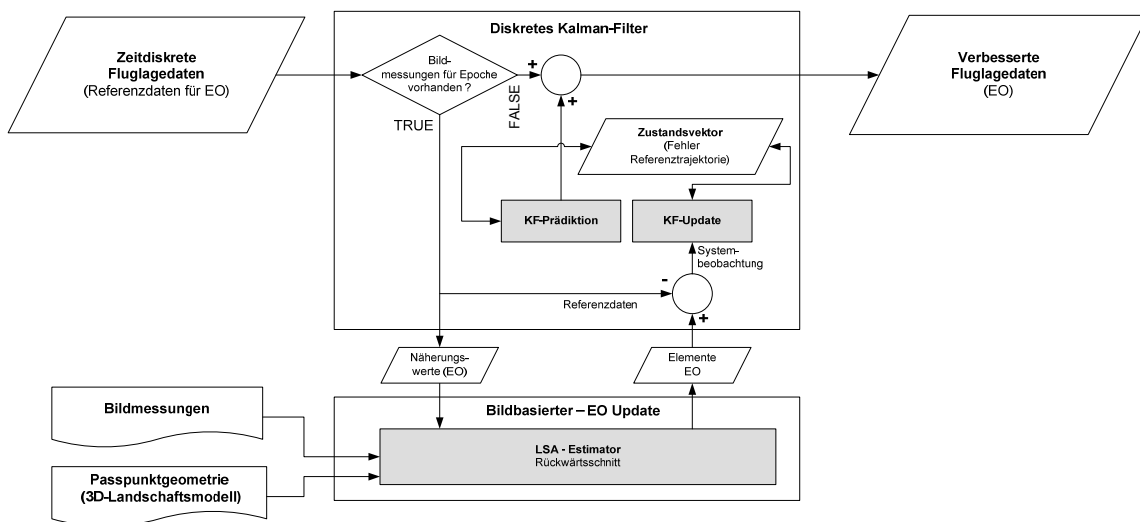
Zeitdiskrete Fluglagedaten (Referenzdaten für EO)

Diskretes Kalman-Filter

Bildmessungen für Epoche vorhanden ?

TRUE

FALSE

+

+

Verbesserte Fluglagedaten (EO)

Zustandsvektor (Fehler Referenztrajektorie)

KF-Prädiktion

KF-Update

Systembeobachtung

-

Referenzdaten

+

Näherungswerte (EO)

Elemente EO

Bildmessungen

Bildbasierter – EO Update

LSA - Estimator
Rückwärtsschnitt

Passpunktgeometrie (3D-Landschaftsmodell)